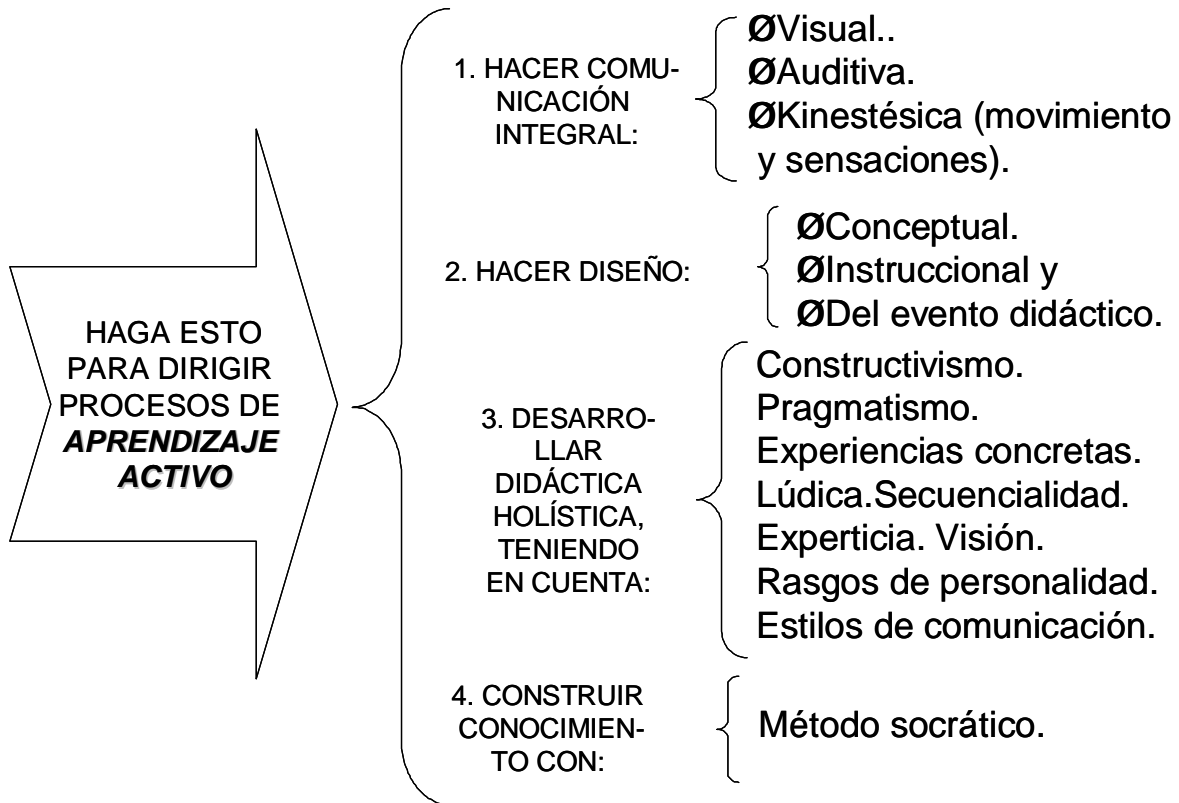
HAGA ESTO PARA DIRIGIR PROCESOS DE ***APRENDIZAJE ACTIVO***

1. HACER COMUNICACIÓN INTEGRAL:

ØVisual..
ØAuditiva.
ØKinestésica (movimiento y sensaciones).

2. HACER DISEÑO:

ØConceptual.
ØInstruccional y
ØDel evento didáctico.

3. DESARROLLAR DIDÁCTICA HOLÍSTICA, TENIENDO EN CUENTA:

Constructivismo.
Pragmatismo.
Experiencias concretas.
Lúdica.Secuencialidad.
Experticia. Visión.
Rasgos de personalidad.
Estilos de comunicación.

4. CONSTRUIR CONOCIMIENTO CON:

Método socrático.